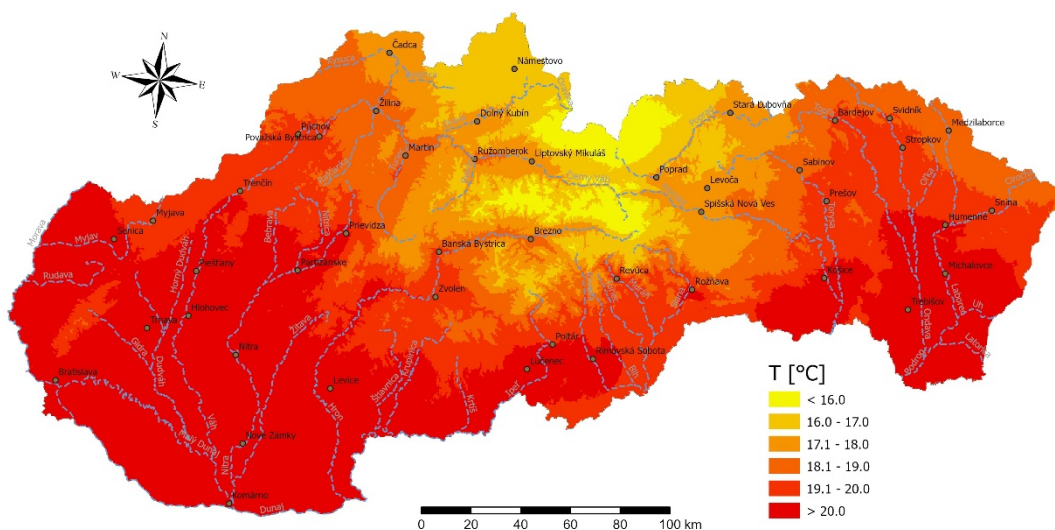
N
W
E
S

Čadca
Námestovo
Žilina
Dolný Kubín
Púchov
Považská Bystrica
Martin
Ružomberok
Liptovský Mikuláš
Stará Ľubovňa
Bardejov
Svidník
Medzilaborce
Stropkov
Sabinov
Poprad
Levoča
Spišská Nová Ves
Prešov
Trenčín
Myjava
Senica
Prievidza
Banská Bystrica
Brezno
Humenné
Snina
Piešťany
Partizánske
Revúca
Rožňava
Košice
Michalovce
Hlohovec
Trnava
Zvolen
Trebišov
Nitra
Poltár
Lučenec
Rimavská Sobota
Bratislava
Levice
Nové Zámky
Komárno
Morava
Myjava
Rudava
Dunaj
Váh
Nitra
Hron
Ipeľ
Hornád
Laborec
Ondava
Uh
Latorica
Bodrog
Cirocha
Poprad
Torysa
Slaná
Rimava
Žitava
Malý Dunaj
Dudváh
Horný Dudváh
Bebrava
Krupinica
Štiavnica
Kysuca
Orava

T [°C]
< 16.0
16.0 - 17.0
17.1 - 18.0
18.1 - 19.0
19.1 - 20.0
> 20.0

0 20 40 60 80 100 km